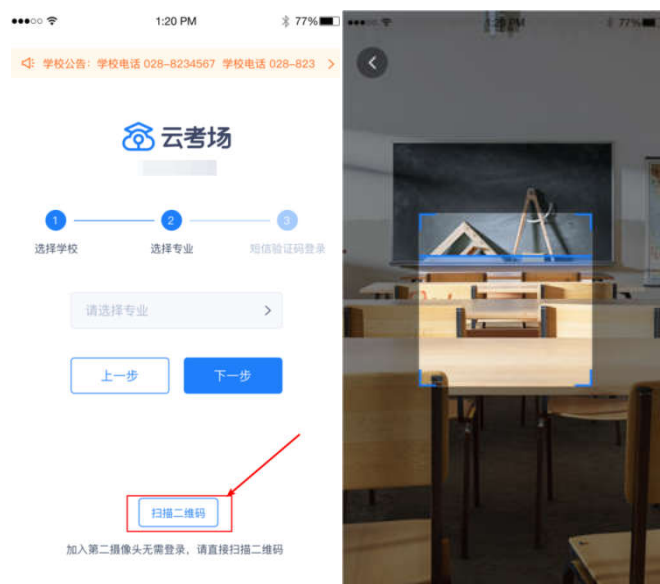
●●●○○ 1:20 PM 77%

学校公告：学校电话 028-8234567 学校电话 028-823 >

云考场

1 选择学校
2 选择专业
3 短信验证码登录

请选择专业 >

上一步 下一步

扫描二维码

加入第二摄像头无需登录，请直接扫描二维码

1:20 PM 77%